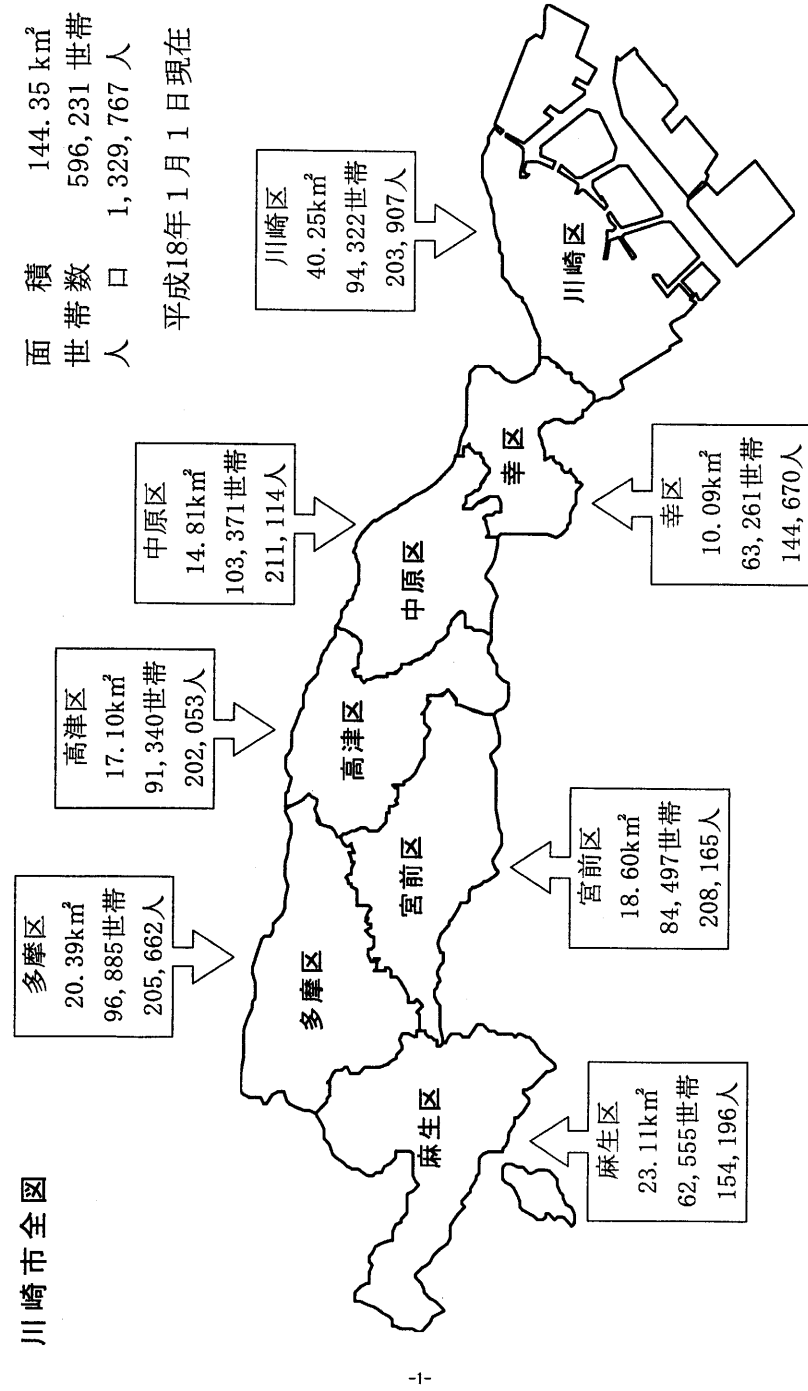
川崎市全図

面　積　144.35 k㎡
世帯数　596,231 世帯
人　口　1,329,767 人

平成18年1月1日現在

多摩区
20.39k㎡
96,885世帯
205,662人

高津区
17.10k㎡
91,340世帯
202,053人

中原区
14.81k㎡
103,371世帯
211,114人

川崎区
40.25k㎡
94,322世帯
203,907人

麻生区
23.11k㎡
62,555世帯
154,196人

宮前区
18.60k㎡
84,497世帯
208,165人

幸区
10.09k㎡
63,261世帯
144,670人

麻生区

多摩区

宮前区

高津区

中原区

幸区

川崎区

-1-